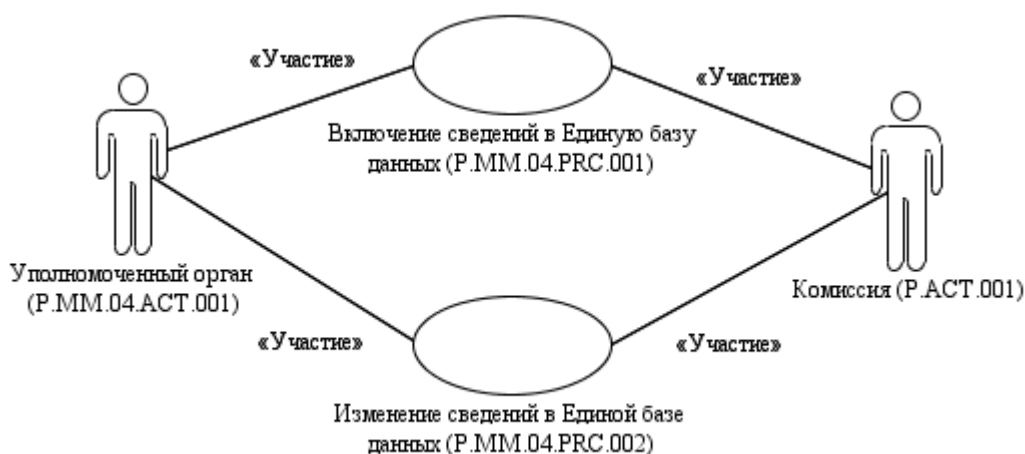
«Участие»

«Участие»

Включение сведений в Единую базу данных (P.MM.04.PRC.001)

Уполномоченный орган (P.MM.04.ACT.001)

Комиссия (P.ACT.001)

«Участие»

«Участие»

Изменение сведений в Единой базе данных (P.MM.04.PRC.002)